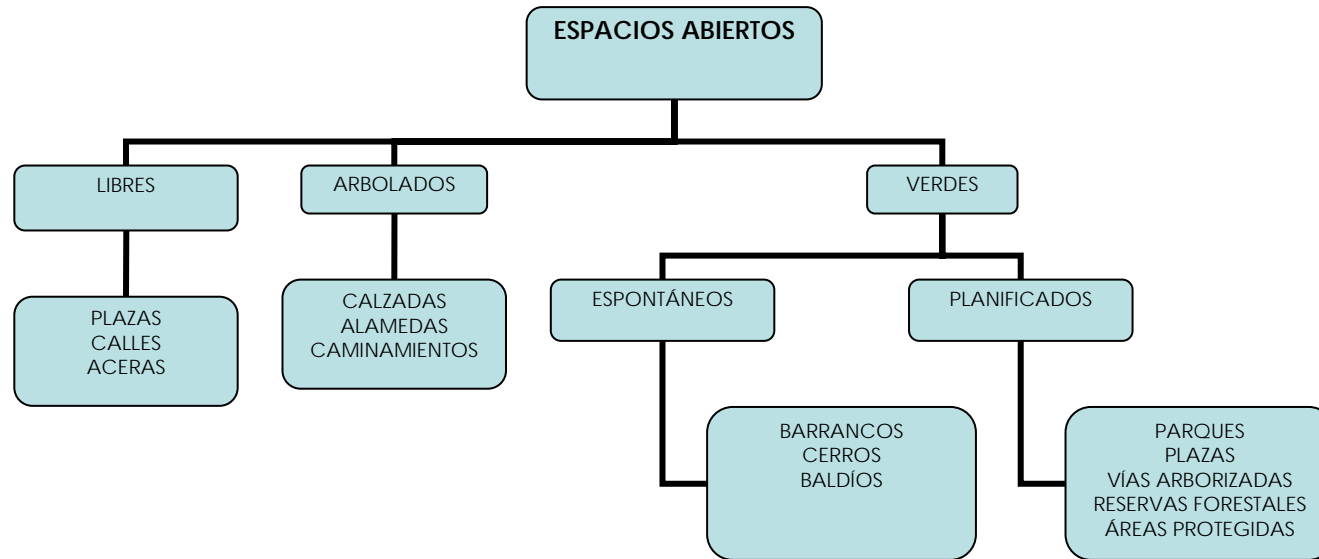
ESPACIOS ABIERTOS

LIBRES

ARBOLADOS

VERDES

PLAZAS
CALLES
ACERAS

CALZADAS
ALAMEDAS
CAMINAMIENTOS

ESPONTÁNEOS

PLANIFICADOS

BARRANCOS
CERROS
BALDÍOS

PARQUES
PLAZAS
VÍAS ARBORIZADAS
RESERVAS FORESTALES
ÁREAS PROTEGIDAS